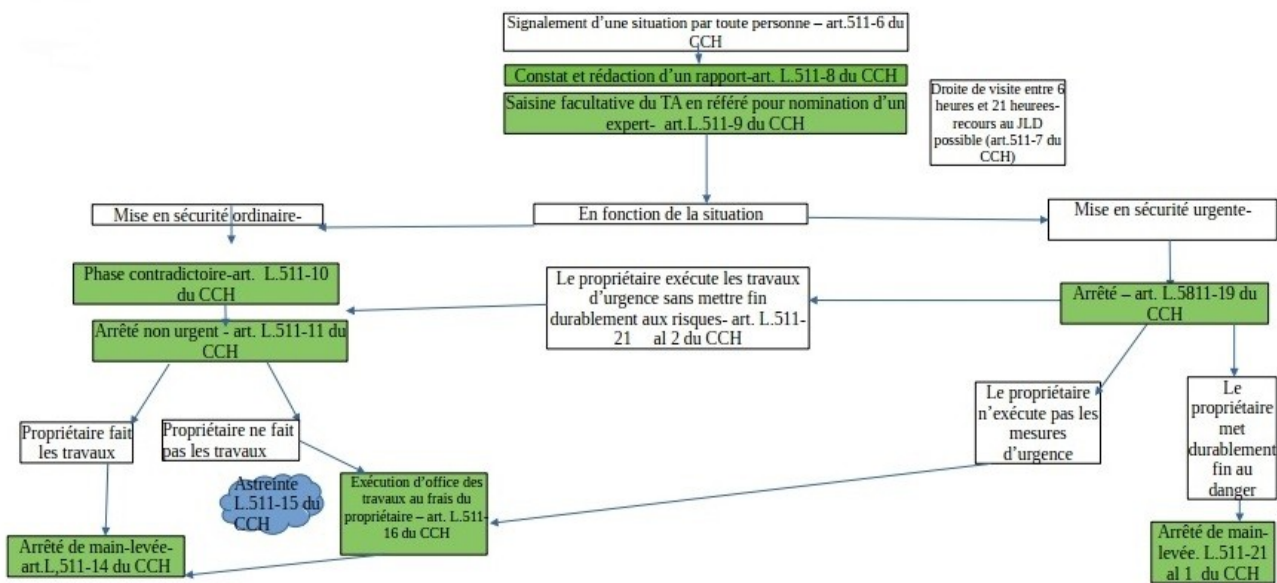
Signalement d'une situation par toute personne – art.511-6 du CCH

Constat et rédaction d'un rapport-art. L.511-8 du CCH

Saisine facultative du TA en référé pour nomination d'un expert- art.L.511-9 du CCH

Droite de visite entre 6 heures et 21 heurees- recours au JLD possible (art.511-7 du CCH)

En fonction de la situation

Mise en sécurité ordinaire-

Mise en sécurité urgente-

Phase contradictoire-art. L.511-10 du CCH

Le propriétaire exécute les travaux d'urgence sans mettre fin durablement aux risques- art. L.511-21 al 2 du CCH

Arrêté – art. L.5811-19 du CCH

Arrêté non urgent - art. L.511-11 du CCH

Le propriétaire n'exécute pas les mesures d'urgence

Le propriétaire met durablement fin au danger

Propriétaire fait les travaux

Propriétaire ne fait pas les travaux

Astreinte L.511-15 du CCH

Exécution d'office des travaux au frais du propriétaire – art. L.511-16 du CCH

Arrêté de main-levée-art.L,511-14 du CCH

Arrêté de main-levée. L.511-21 al 1 du CCH